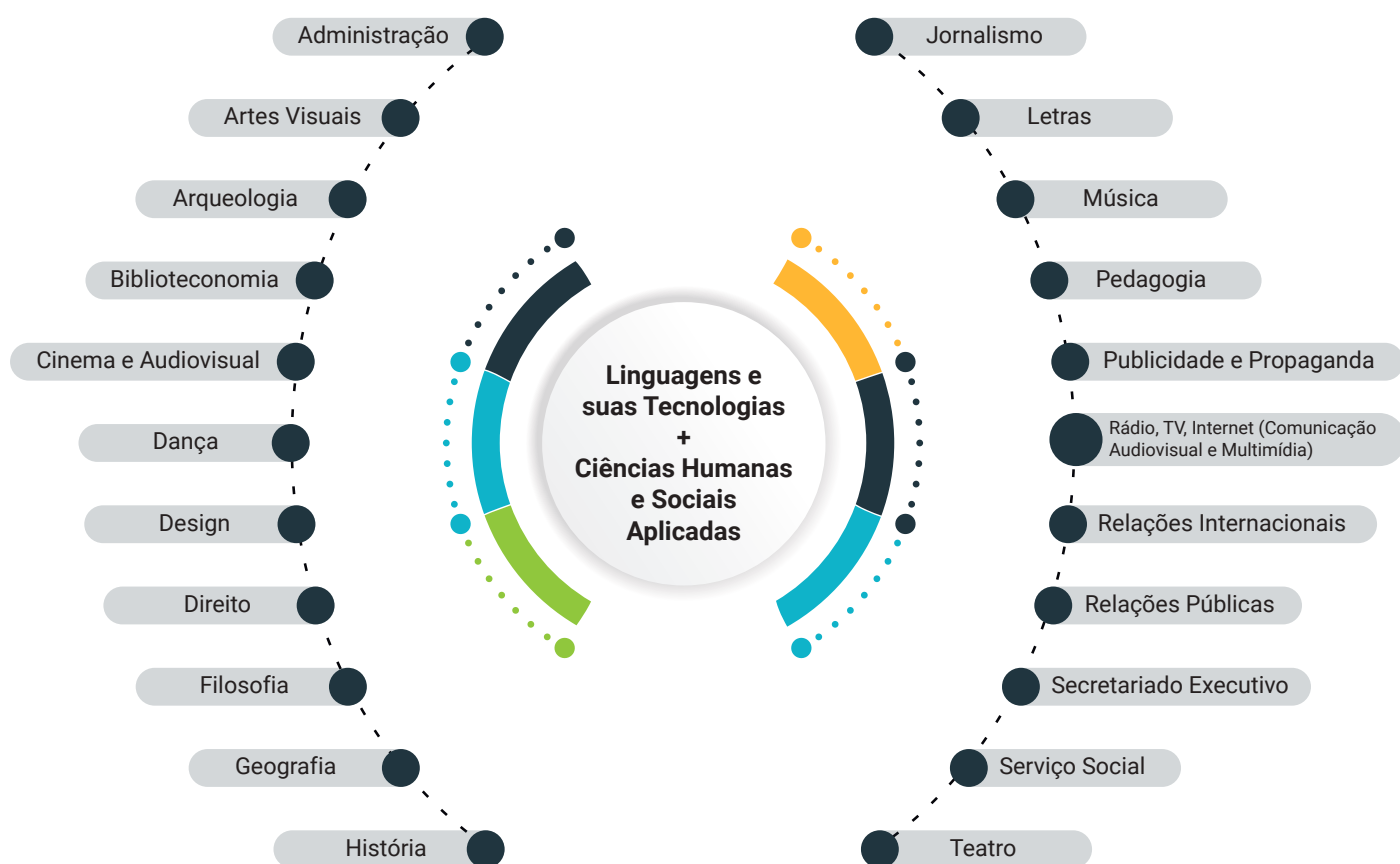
Linguagens e suas Tecnologias + Ciências Humanas e Sociais Aplicadas

Administração
Artes Visuais
Arqueologia
Biblioteconomia
Cinema e Audiovisual
Dança
Design
Direito
Filosofia
Geografia
História

Jornalismo
Letras
Música
Pedagogia
Publicidade e Propaganda
Rádio, TV, Internet (Comunicação Audiovisual e Multimídia)
Relações Internacionais
Relações Públicas
Secretariado Executivo
Serviço Social
Teatro